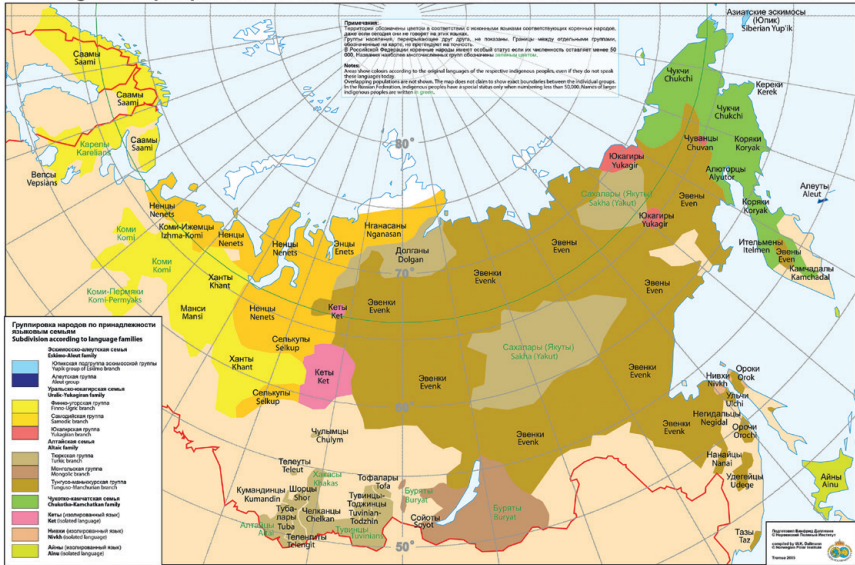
Примечания:
Территории обозначены цветом в соответствии с исконными языками соответствующих коренных народов, даже если сегодня они не говорят на этих языках.
Группы населения, перекрывающие друг друга, не показаны. Границы между отдельными группами, обозначенные на карте, не претендуют на точность.
В Российской Федерации коренные народы имеют особый статус если их численность составляет менее 50 000. Названия наиболее многочисленных групп обозначены зеленым цветом.

Notes:
Areas show colours according to the original languages of the respective indigenous peoples, even if they do not speak their languages today.
Overlapping populations are not shown. The map does not claim to show exact boundaries between the individual groups.
In the Russian Federation, indigenous peoples have a special status only when numbering less than 50,000. Names of larger indigenous peoples are written in green.

Азиатские эскимосы (Юпик)
Siberian Yup'ik
Саамы Saami
Саамы Saami
Саамы Saami
Саамы Saami
Карелы Karelians
Вепсы Vepsians
Чукчи Chukchi
Кереки Kerek
Чукчи Chukchi
Чуванцы Chuvan
Коряки Koryak
Алюторцы Alyutor
Юкагиры Yukagir
Саха (Якуты) Sakha (Yakut)
Эвены Even
Алеуты Aleut
Коряки Koryak
Юкагиры Yukagir
Ительмены Itelmen
Эвены Even
Камчадалы Kamchadal
Ненцы Nenets
Коми-Ижемцы Izhma-Komi
Ненцы Nenets
Нганасаны Nganasan
Энцы Enets
Долганы Dolgan
Эвенки Evenk
Эвены Even
Эвены Even
Эвены Even
Коми Komi
Коми Komi
Ненцы Nenets
Ханты Khant
Коми-Пермяки Komi-Permyaks
Манси Mansi
Ненцы Nenets
Кеты Ket
Эвенки Evenk
Саха (Якуты) Sakha (Yakut)
Эвены Even
Ханты Khant
Селькупы Selkup
Кеты Ket
Эвенки Evenk
Эвенки Evenk
Нивхи Nivkh
Ороки Orok
Ульчи Ulch
Негидальцы Negidal
Орочи Oroch
Селькупы Selkup
Эвенки Evenk
Чулымцы Chulym
Нанайцы Nanai
Удэгейцы Udege
Айны Ainu
Телеуты Teleut
Хакасы Khakas
Тофалары Tofa
Кумандинцы Kumandin
Шорцы Shor
Тубалары Tuba
Челканцы Chelkan
Тувинцы-Тоджинцы Tuvinian-Todzhin
Тувинцы Tuvinian
Буряты Buryat
Сойоты Soyot
Буряты Buryat
Алтайцы Altai
Теленгиты Telengit
Тазы Taz
80°
70°
60°
50°

Группировка народов по принадлежности языковым семьям
Subdivision according to language families
Эскимосско-алеутская семья
Eskimo-Aleut family
Юпикская подгруппа эскимосской группы
Yupik group of Eskimo branch
Алеутская группа
Aleut group
Уральско-юкагирская семья
Uralic-Yukagiran family
Финно-угорская группа
Finno-Ugric branch
Самодийская группа
Samoedic branch
Юкагирская группа
Yukagiran branch
Алтайская семья
Altaic family
Тюркская группа
Turkic branch
Монгольская группа
Mongolic branch
Тунгусо-маньчжурская группа
Tunguso-Manchurian branch
Чукотско-камчатская семья
Chukotko-Kamchatkan family
Кеты (изолированный язык)
Ket (isolated language)
Нивхи (изолированный язык)
Nivkh (isolated language)
Айны (изолированный язык)
Ainu (isolated language)

Подготовил Винфрид Дальманн © Норвежский Полярный Институт
compiled by W.K. Dallmann © Norwegian Polar Institute
Tromsø 2003